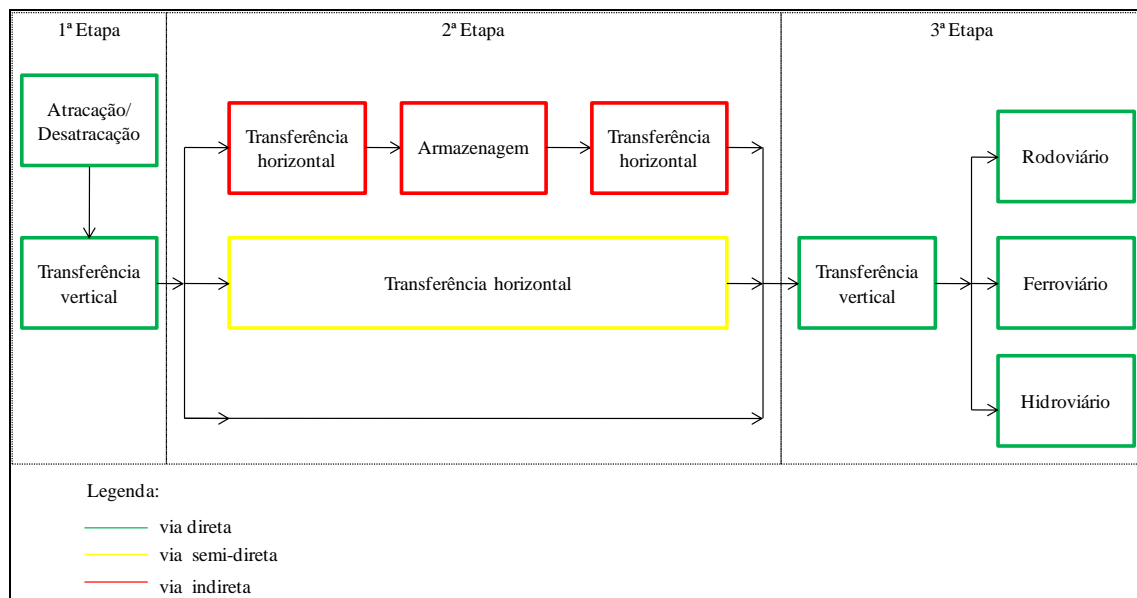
1ª Etapa

2ª Etapa

3ª Etapa

Atracação/ Desatracação

Transferência vertical

Transferência horizontal

Armazenagem

Transferência horizontal

Transferência horizontal

Transferência vertical

Rodoviário

Ferroviário

Hidroviário

Legenda:

via direta

via semi-direta

via indireta